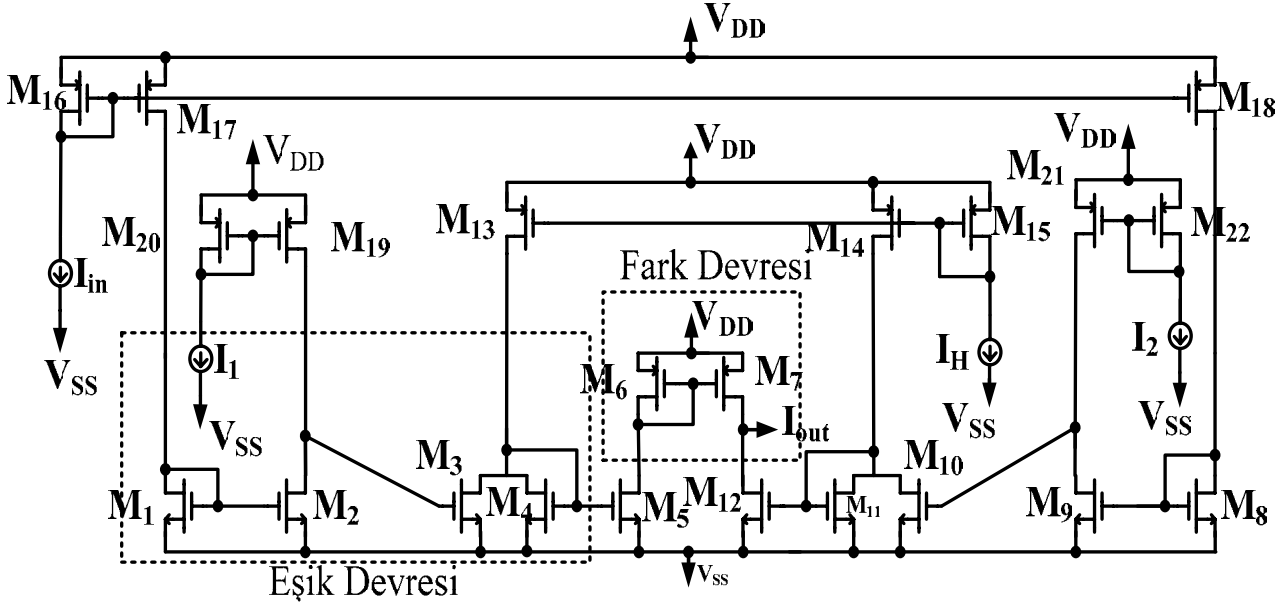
$V_{DD}$
$M_{16}$
$M_{17}$
$M_{18}$
$V_{DD}$
$V_{DD}$
$V_{DD}$
$M_{21}$
$M_{20}$
$M_{19}$
$M_{13}$
$M_{14}$
$M_{15}$
$M_{22}$
$I_{in}$
Fark Devresi
$V_{DD}$
$V_{SS}$
$I_1$
$I_H$
$I_2$
$M_6$
$M_7$
$V_{SS}$
$V_{SS}$
$V_{SS}$
$I_{out}$
$M_3$
$M_{10}$
$M_1$
$M_2$
$M_4$
$M_5$
$M_{12}$
$M_{11}$
$M_9$
$M_8$
$V_{SS}$
Eşik Devresi